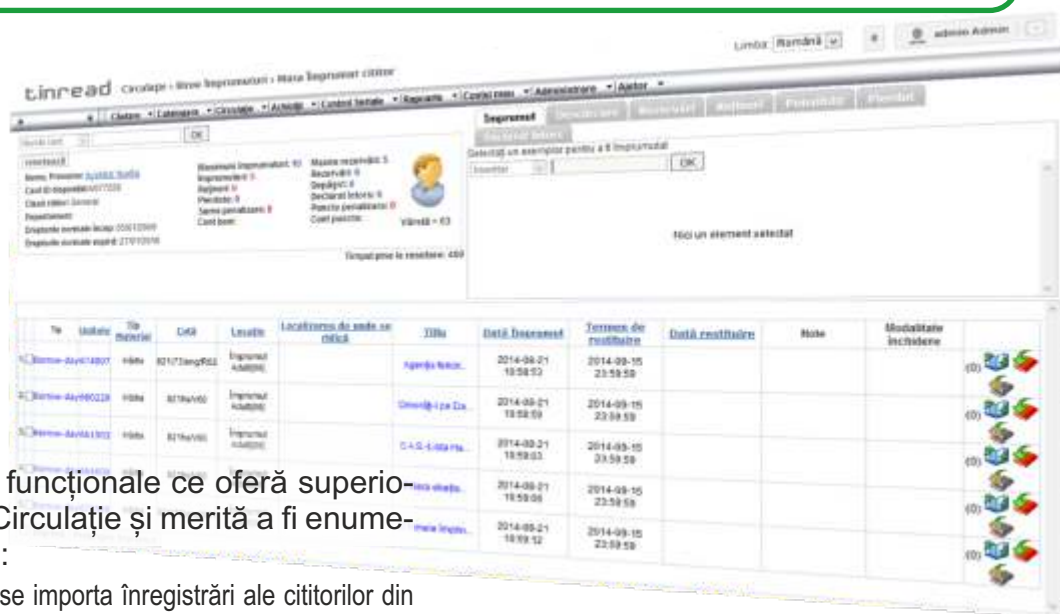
Limba: Română admin Admin

tinread Circulaţie › Masa împrumut cititor

Cititori Catalogare Circulaţie Achiziţii Control Seriale Rapoarte Cautari/stare Administrare Ajutor

OK

Împrumut

Selectaţi un exemplar pentru a fi împrumutat

OK

Maximum împrumuturi: 10
Împrumutate: 5
Rezervări: 0
Penalizări: 0
Cont bani:

Maxime rezervări: 5
Rezervări: 0
Depăşiri: 0
Declarat lipsă: 0
Puncte penalizare: 0
Cont puncte:

Vârstă = 63

Timpul pina la resetare: 480

Nici un element selectat

| Nr | Unitate | Tip Material | Cotă | Locaţie | Localizarea de unde se ridică | Titlu | Dată împrumut | Termen de restituire | Dată restituire | Note | Modalitate închidere |
|---|---|---|---|---|---|---|---|---|---|---|---|
| 1 | | | | Împrumut Adulţi | | | 2014-08-21 10:58:53 | 2014-09-15 23:59:59 | | | (0) |
| 2 | | | | Împrumut Adulţi | | | 2014-08-21 10:58:59 | 2014-09-15 23:59:59 | | | (0) |
| 3 | | | | Împrumut Adulţi | | | 2014-08-21 10:59:03 | 2014-09-15 23:59:59 | | | (0) |
| 4 | | | | | | | 2014-08-21 10:59:08 | 2014-09-15 23:59:59 | | | (0) |
| 5 | | | | | | | 2014-08-21 10:59:12 | 2014-09-15 23:59:59 | | | (0) |

funcţionale ce oferă superio- Circulaţie şi merită a fi enume- :

se importa înregistrări ale cititorilor din